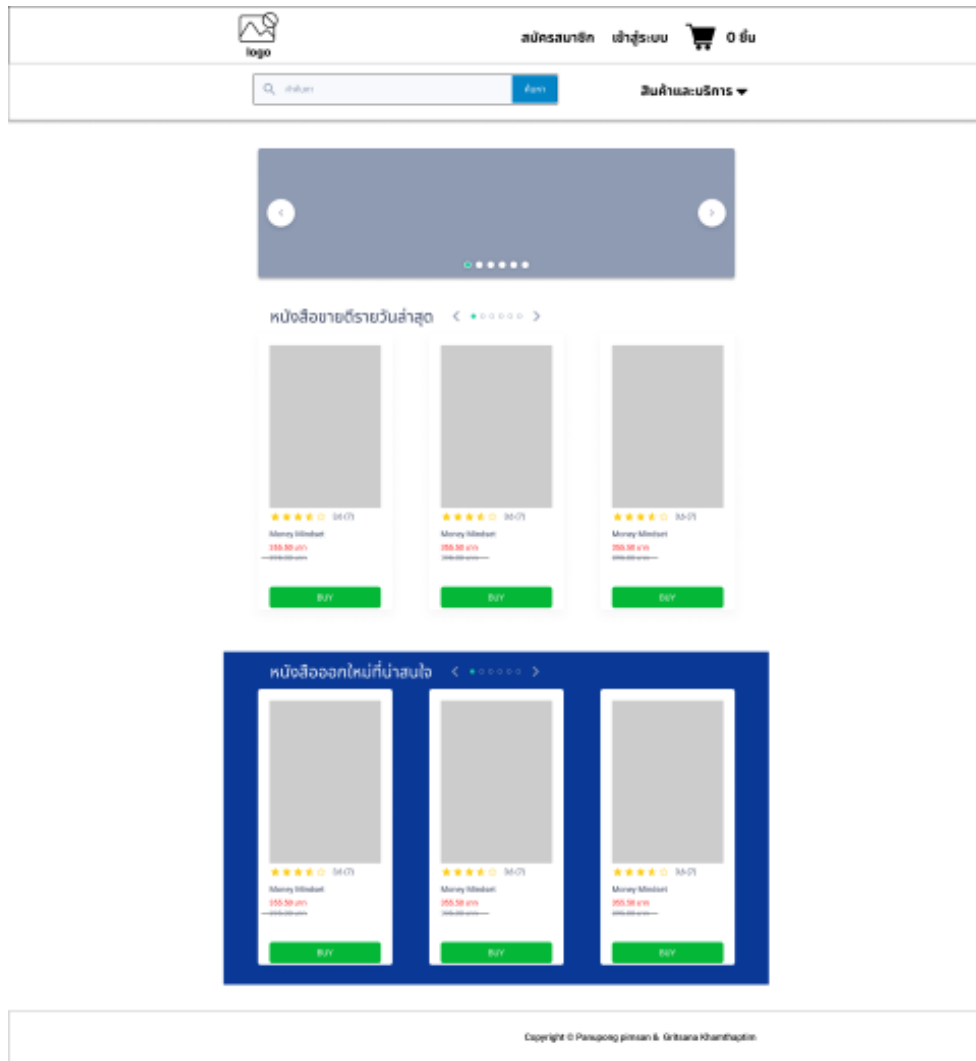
logo

สมัครสมาชิก เข้าสู่ระบบ 0 ชิ้น

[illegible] ค้นหา

สินค้าและบริการ

หนังสือขายดีรายวันล่าสุด

3.6 (7)
Money Mindset
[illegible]
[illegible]
BUY

3.6 (7)
Money Mindset
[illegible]
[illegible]
BUY

3.6 (7)
Money Mindset
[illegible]
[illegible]
BUY

หนังสือออกใหม่ที่น่าสนใจ

3.6 (7)
Money Mindset
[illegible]
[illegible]
BUY

3.6 (7)
Money Mindset
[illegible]
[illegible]
BUY

3.6 (7)
Money Mindset
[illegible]
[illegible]
BUY

Copyright © Panupong pimsan & Gritsana Khamthaptim